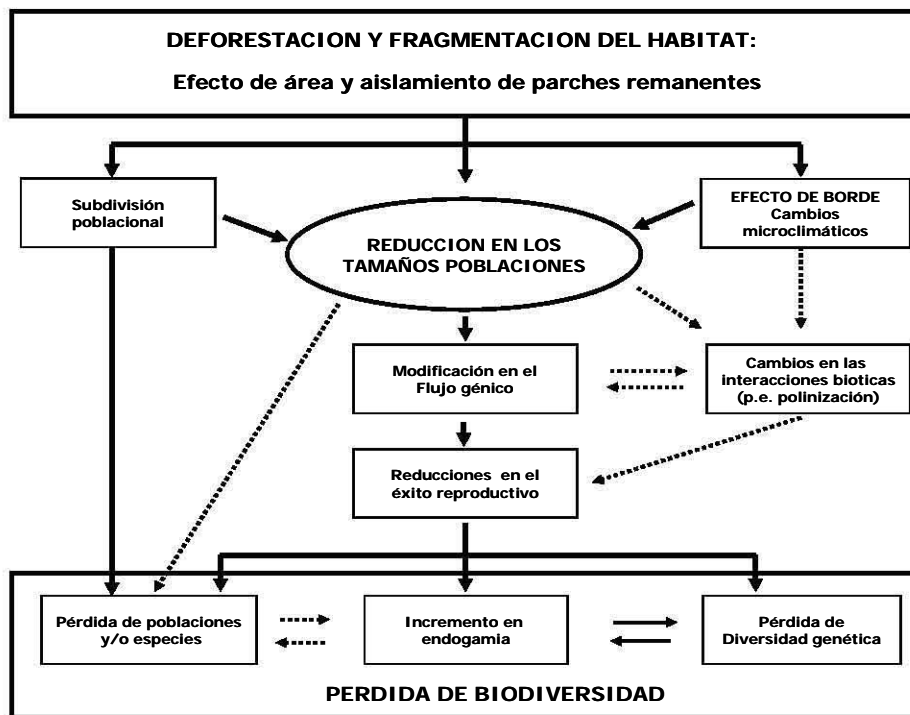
DEFORESTACION Y FRAGMENTACION DEL HABITAT:

Efecto de área y aislamiento de parches remanentes

Subdivisión poblacional

REDUCCION EN LOS TAMAÑOS POBLACIONES

EFECTO DE BORDE Cambios microclimáticos

Modificación en el Flujo génico

Cambios en las interacciones bioticas (p.e. polinización)

Reducciones en el éxito reproductivo

Pérdida de poblaciones y/o especies

Incremento en endogamia

Pérdida de Diversidad genética

PERDIDA DE BIODIVERSIDAD